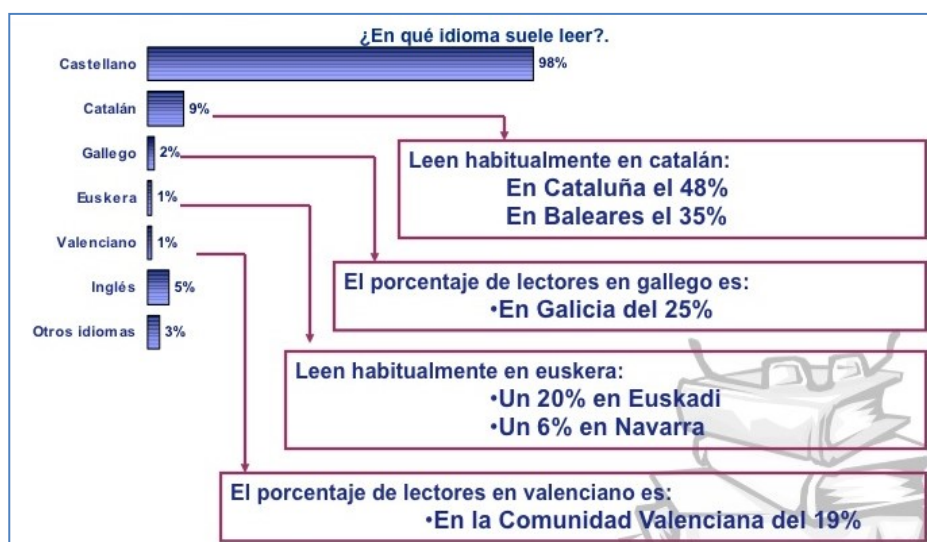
¿En qué idioma suele leer?.

Castellano 98%
Catalán 9%
Gallego 2%
Euskera 1%
Valenciano 1%
Inglés 5%
Otros idiomas 3%

Leen habitualmente en catalán:
En Cataluña el 48%
En Baleares el 35%

El porcentaje de lectores en gallego es:
•En Galicia del 25%

Leen habitualmente en euskera:
•Un 20% en Euskadi
•Un 6% en Navarra

El porcentaje de lectores en valenciano es:
•En la Comunidad Valenciana del 19%